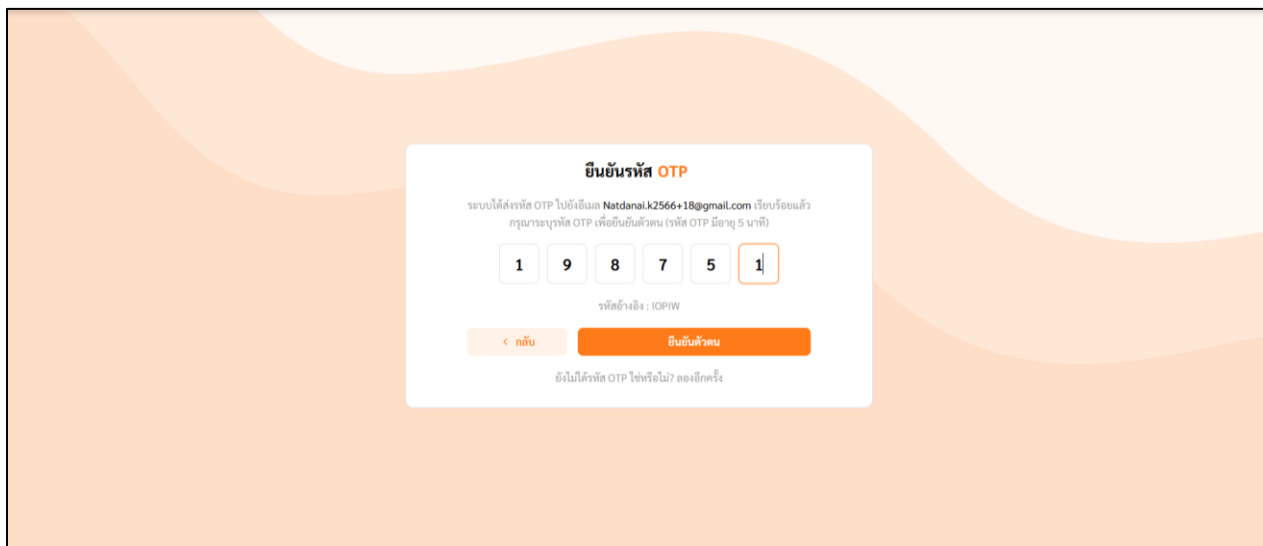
ยืนยันรหัส OTP

ระบบได้ส่งรหัส OTP ไปยังอีเมล Natdanai.k2566+18@gmail.com เรียบร้อยแล้ว กรุณาระบุรหัส OTP เพื่อยืนยันตัวตน (รหัส OTP มีอายุ 5 นาที)

1 9 8 7 5 1

รหัสอ้างอิง : IOPIW

< กลับ

ยืนยันตัวตน

ยังไม่ได้รหัส OTP ใช่หรือไม่? ลองอีกครั้ง